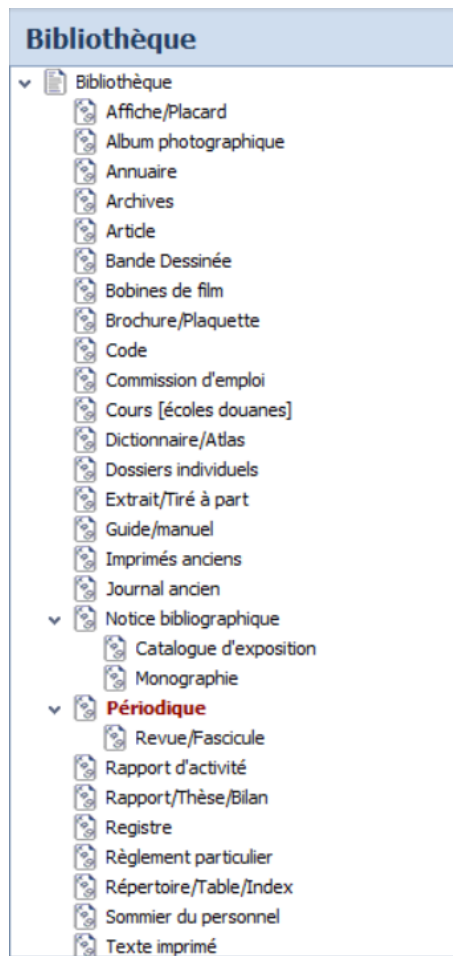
Bibliothèque

Bibliothèque
Affiche/Placard
Album photographique
Annuaire
Archives
Article
Bande Dessinée
Bobines de film
Brochure/Plaquette
Code
Commission d'emploi
Cours [écoles douanes]
Dictionnaire/Atlas
Dossiers individuels
Extrait/Tiré à part
Guide/manuel
Imprimés anciens
Journal ancien
Notice bibliographique
Catalogue d'exposition
Monographie
Périodique
Revue/Fascicule
Rapport d'activité
Rapport/Thèse/Bilan
Registre
Règlement particulier
Répertoire/Table/Index
Sommier du personnel
Texte imprimé